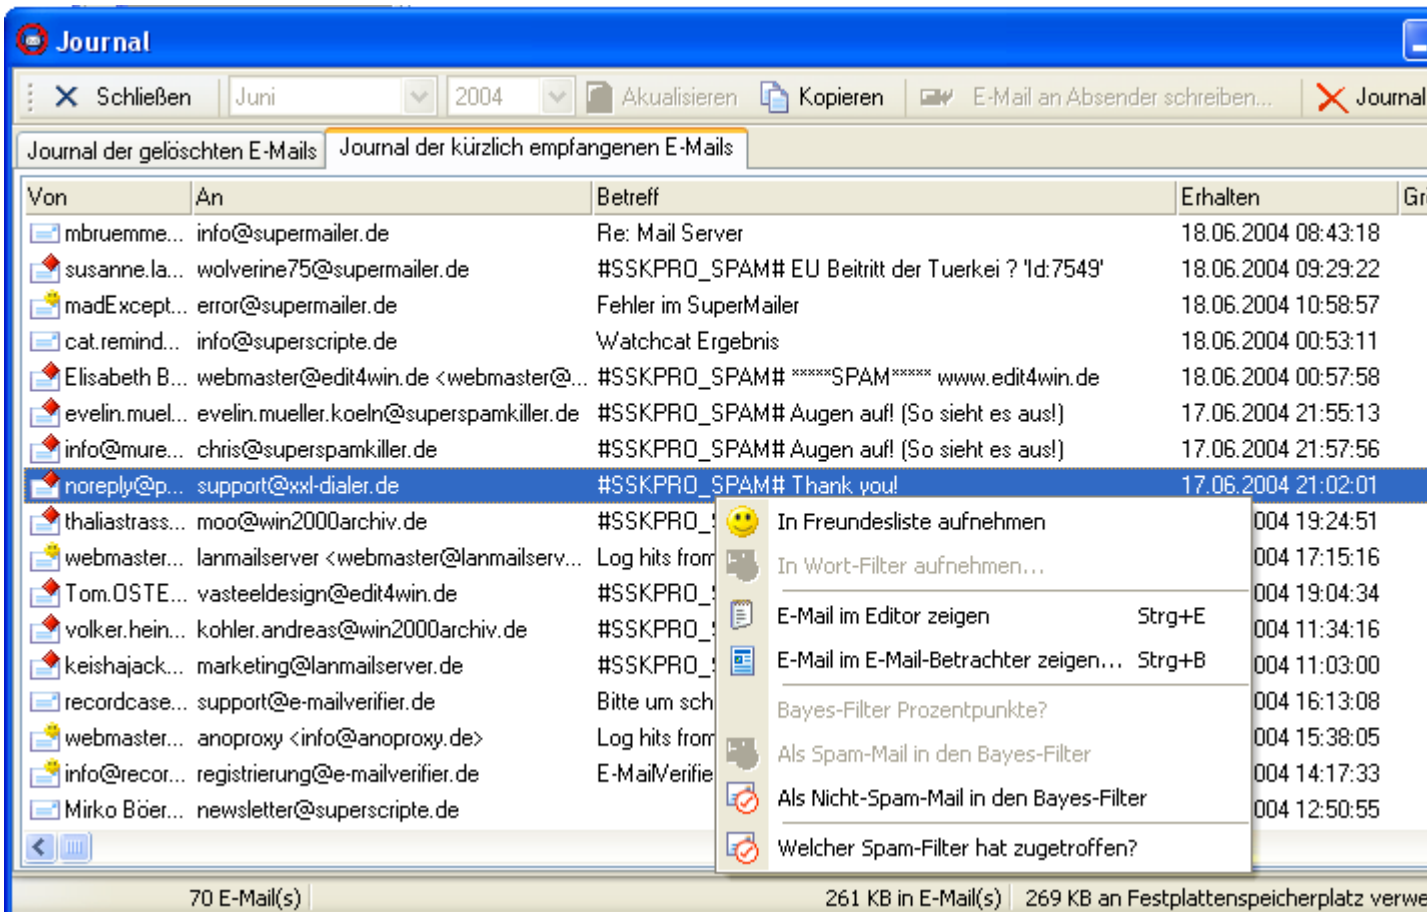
Journal

Schließen | Juni | 2004 | Akualisieren | Kopieren | E-Mail an Absender schreiben... | Journal

Journal der gelöschten E-Mails | Journal der kürzlich empfangenen E-Mails

| Von | An | Betreff | Erhalten | Gr |
|---|---|---|---|---|
| mbruemme... | info@supermailer.de | Re: Mail Server | 18.06.2004 08:43:18 | |
| susanne.la... | wolverine75@supermailer.de | #SSKPRO_SPAM# EU Beitritt der Tuerkei ? 'Id:7549' | 18.06.2004 09:29:22 | |
| madExcept... | error@supermailer.de | Fehler im SuperMailer | 18.06.2004 10:58:57 | |
| cat.remind... | info@superscripte.de | Watchcat Ergebnis | 18.06.2004 00:53:11 | |
| Elisabeth B... | webmaster@edit4win.de <webmaster@... | #SSKPRO_SPAM# *****SPAM***** www.edit4win.de | 18.06.2004 00:57:58 | |
| evelin.muel... | evelin.mueller.koeln@superspamkiller.de | #SSKPRO_SPAM# Augen auf! (So sieht es aus!) | 17.06.2004 21:55:13 | |
| info@mure... | chris@superspamkiller.de | #SSKPRO_SPAM# Augen auf! (So sieht es aus!) | 17.06.2004 21:57:56 | |
| noreply@p... | support@xxl-dialer.de | #SSKPRO_SPAM# Thank you! | 17.06.2004 21:02:01 | |
| thaliastrass... | moo@win2000archiv.de | #SSKPRO_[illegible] | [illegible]004 19:24:51 | |
| webmaster... | lanmailserver <webmaster@lanmailserv... | Log hits from | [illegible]004 17:15:16 | |
| Tom.OSTE... | vasteeldesign@edit4win.de | #SSKPRO_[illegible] | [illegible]004 19:04:34 | |
| volker.hein... | kohler.andreas@win2000archiv.de | #SSKPRO_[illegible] | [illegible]004 11:34:16 | |
| keishajack... | marketing@lanmailserver.de | #SSKPRO_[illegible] | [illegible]004 11:03:00 | |
| recordcase... | support@e-mailverifier.de | Bitte um sch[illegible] | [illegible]004 16:13:08 | |
| webmaster... | anoproxy <info@anoproxy.de> | Log hits from | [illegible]004 15:38:05 | |
| info@recor... | registrierung@e-mailverifier.de | E-MailVerifie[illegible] | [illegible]004 14:17:33 | |
| Mirko Böer... | newsletter@superscripte.de | | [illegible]004 12:50:55 | |

In Freundesliste aufnehmen
In Wort-Filter aufnehmen...
E-Mail im Editor zeigen Strg+E
E-Mail im E-Mail-Betrachter zeigen... Strg+B
Bayes-Filter Prozentpunkte?
Als Spam-Mail in den Bayes-Filter
Als Nicht-Spam-Mail in den Bayes-Filter
Welcher Spam-Filter hat zugetroffen?

70 E-Mail(s) | 261 KB in E-Mail(s) | 269 KB an Festplattenspeicherplatz verwe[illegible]